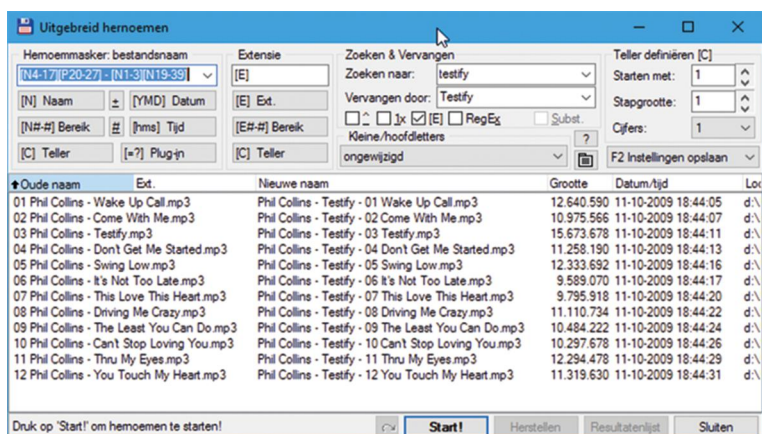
Uitgebreid hernoemen

Hernoemmasker: bestandsnaam
[N4-17][P20-27] - [N1-3][N19-39]
[N] Naam
±
[YMD] Datum
[N#-#] Bereik
#
[hms] Tijd
[C] Teller
[=?] Plug-in

Extensie
[E]
[E] Ext.
[E#-#] Bereik
[C] Teller

Zoeken & Vervangen
Zoeken naar: testify
Vervangen door: Testify
^ 1x [E] RegEx Subst.
Kleine/hoofdletters
?
ongewijzigd

Teller definiëren [C]
Starten met: 1
Stapgrootte: 1
Cijfers: 1
F2 Instellingen opslaan

| Oude naam | Ext. | Nieuwe naam | Grootte | Datum/tijd | Lo |
|---|---|---|---|---|---|
| 01 Phil Collins - Wake Up Call.mp3 | | Phil Collins - Testify - 01 Wake Up Call.mp3 | 12.640.590 | 11-10-2009 18:44:05 | d:\ |
| 02 Phil Collins - Come With Me.mp3 | | Phil Collins - Testify - 02 Come With Me.mp3 | 10.975.566 | 11-10-2009 18:44:07 | d:\ |
| 03 Phil Collins - Testify.mp3 | | Phil Collins - Testify - 03 Testify.mp3 | 15.673.678 | 11-10-2009 18:44:11 | d:\ |
| 04 Phil Collins - Don't Get Me Started.mp3 | | Phil Collins - Testify - 04 Don't Get Me Started.mp3 | 11.258.190 | 11-10-2009 18:44:13 | d:\ |
| 05 Phil Collins - Swing Low.mp3 | | Phil Collins - Testify - 05 Swing Low.mp3 | 12.333.692 | 11-10-2009 18:44:16 | d:\ |
| 06 Phil Collins - It's Not Too Late.mp3 | | Phil Collins - Testify - 06 It's Not Too Late.mp3 | 9.589.070 | 11-10-2009 18:44:17 | d:\ |
| 07 Phil Collins - This Love This Heart.mp3 | | Phil Collins - Testify - 07 This Love This Heart.mp3 | 9.795.918 | 11-10-2009 18:44:20 | d:\ |
| 08 Phil Collins - Driving Me Crazy.mp3 | | Phil Collins - Testify - 08 Driving Me Crazy.mp3 | 11.110.734 | 11-10-2009 18:44:22 | d:\ |
| 09 Phil Collins - The Least You Can Do.mp3 | | Phil Collins - Testify - 09 The Least You Can Do.mp3 | 10.484.222 | 11-10-2009 18:44:24 | d:\ |
| 10 Phil Collins - Can't Stop Loving You.mp3 | | Phil Collins - Testify - 10 Can't Stop Loving You.mp3 | 10.297.678 | 11-10-2009 18:44:26 | d:\ |
| 11 Phil Collins - Thru My Eyes.mp3 | | Phil Collins - Testify - 11 Thru My Eyes.mp3 | 12.294.478 | 11-10-2009 18:44:29 | d:\ |
| 12 Phil Collins - You Touch My Heart.mp3 | | Phil Collins - Testify - 12 You Touch My Heart.mp3 | 11.319.630 | 11-10-2009 18:44:31 | d:\ |

Druk op 'Start!' om hernoemen te starten!
Start!
Herstellen
Resultatenlijst
Sluiten